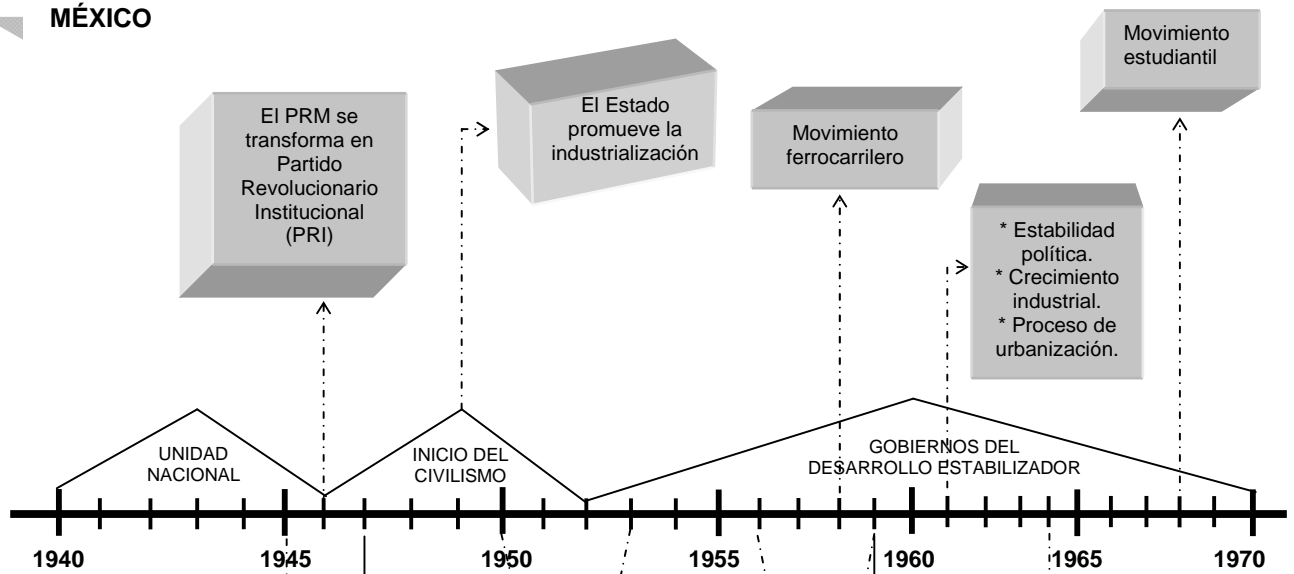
MÉXICO

El PRM se transforma en Partido Revolucionario Institucional (PRI)

El Estado promueve la industrialización

Movimiento ferrocarrilero

Movimiento estudiantil

* Estabilidad política.
* Crecimiento industrial.
* Proceso de urbanización.

UNIDAD NACIONAL

INICIO DEL CIVILISMO

GOBIERNOS DEL DESARROLLO ESTABILIZADOR

1940 1945 1950 1955 1960 1965 1970